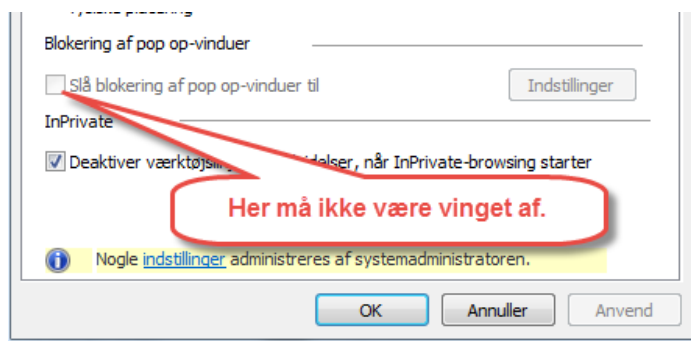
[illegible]

Blokering af pop op-vinduer

Slå blokering af pop op-vinduer til

Indstillinger

InPrivate

Deaktiver værktøjsl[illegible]idelser, når InPrivate-browsing starter

Her må ikke være vinget af.

Nogle indstillinger administreres af systemadministratoren.

OK

Annuller

Anvend